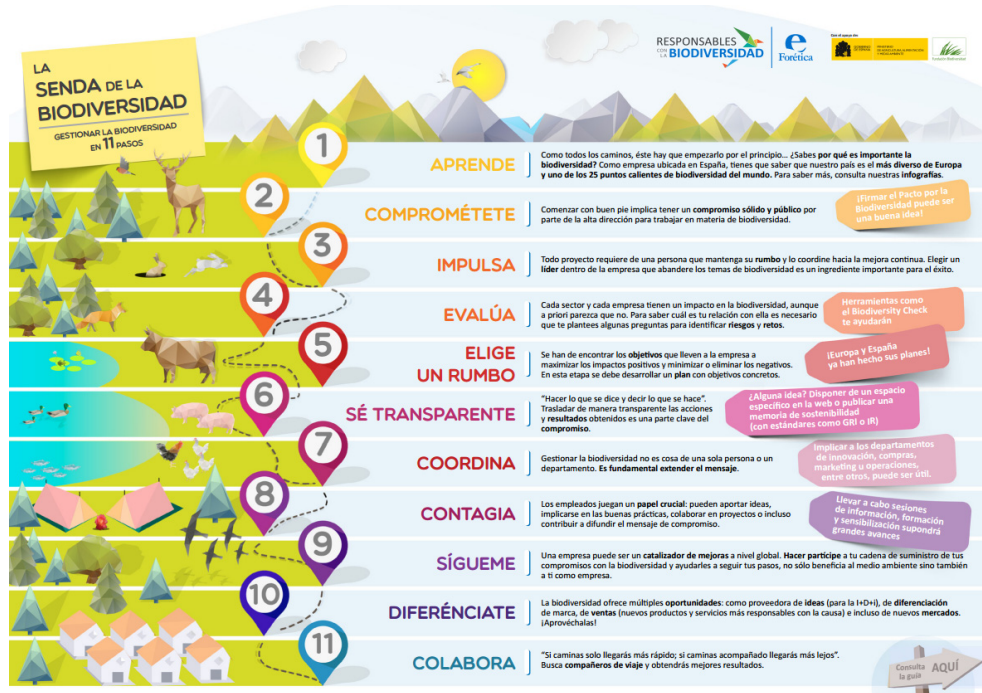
LA SENDA DE LA BIODIVERSIDAD

GESTIONAR LA BIODIVERSIDAD EN 11 PASOS

RESPONSABLES CON LA BIODIVERSIDAD

Forética

Con el apoyo de:

GOBIERNO DE ESPAÑA

Fundación Biodiversidad

1 APRENDE

Como todos los caminos, éste hay que empezarlo por el principio… ¿Sabes por qué es importante la biodiversidad? Como empresa ubicada en España, tienes que saber que nuestro país es el más diverso de Europa y uno de los 25 puntos calientes de biodiversidad del mundo. Para saber más, consulta nuestras infografías.

2 COMPROMÉTETE

Comenzar con buen pie implica tener un compromiso sólido y público por parte de la alta dirección para trabajar en materia de biodiversidad.

¡Firmar el Pacto por la Biodiversidad puede ser una buena idea!

3 IMPULSA

Todo proyecto requiere de una persona que mantenga su rumbo y lo coordine hacia la mejora continua. Elegir un líder dentro de la empresa que abandere los temas de biodiversidad es un ingrediente importante para el éxito.

4 EVALÚA

Cada sector y cada empresa tienen un impacto en la biodiversidad, aunque a priori parezca que no. Para saber cuál es tu relación con ella es necesario que te plantees algunas preguntas para identificar riesgos y retos.

Herramientas como el Biodiversity Check te ayudarán

5 ELIGE UN RUMBO

Se han de encontrar los objetivos que lleven a la empresa a maximizar los impactos positivos y minimizar o eliminar los negativos. En esta etapa se debe desarrollar un plan con objetivos concretos.

¡Europa y España ya han hecho sus planes!

6 SÉ TRANSPARENTE

"Hacer lo que se dice y decir lo que se hace". Trasladar de manera transparente las acciones y resultados obtenidos es una parte clave del compromiso.

¿Alguna idea? Disponer de un espacio específico en la web o publicar una memoria de sostenibilidad (con estándares como GRI o IR)

7 COORDINA

Gestionar la biodiversidad no es cosa de una sola persona o un departamento. Es fundamental extender el mensaje.

Implicar a los departamentos de innovación, compras, marketing u operaciones, entre otros, puede ser útil.

8 CONTAGIA

Los empleados juegan un papel crucial: pueden aportar ideas, implicarse en las buenas prácticas, colaborar en proyectos o incluso contribuir a difundir el mensaje de compromiso.

Llevar a cabo sesiones de información, formación y sensibilización supondrá grandes avances

9 SÍGUEME

Una empresa puede ser un catalizador de mejoras a nivel global. Hacer partícipe a tu cadena de suministro de tus compromisos con la biodiversidad y ayudarles a seguir tus pasos, no sólo beneficia al medio ambiente sino también a ti como empresa.

10 DIFERÉNCIATE

La biodiversidad ofrece múltiples oportunidades: como proveedora de ideas (para la I+D+i), de diferenciación de marca, de ventas (nuevos productos y servicios más responsables con la causa) e incluso de nuevos mercados. ¡Aprovéchalas!

11 COLABORA

"Si caminas solo llegarás más rápido; si caminas acompañado llegarás más lejos". Busca compañeros de viaje y obtendrás mejores resultados.

Consulta la guía AQUÍ